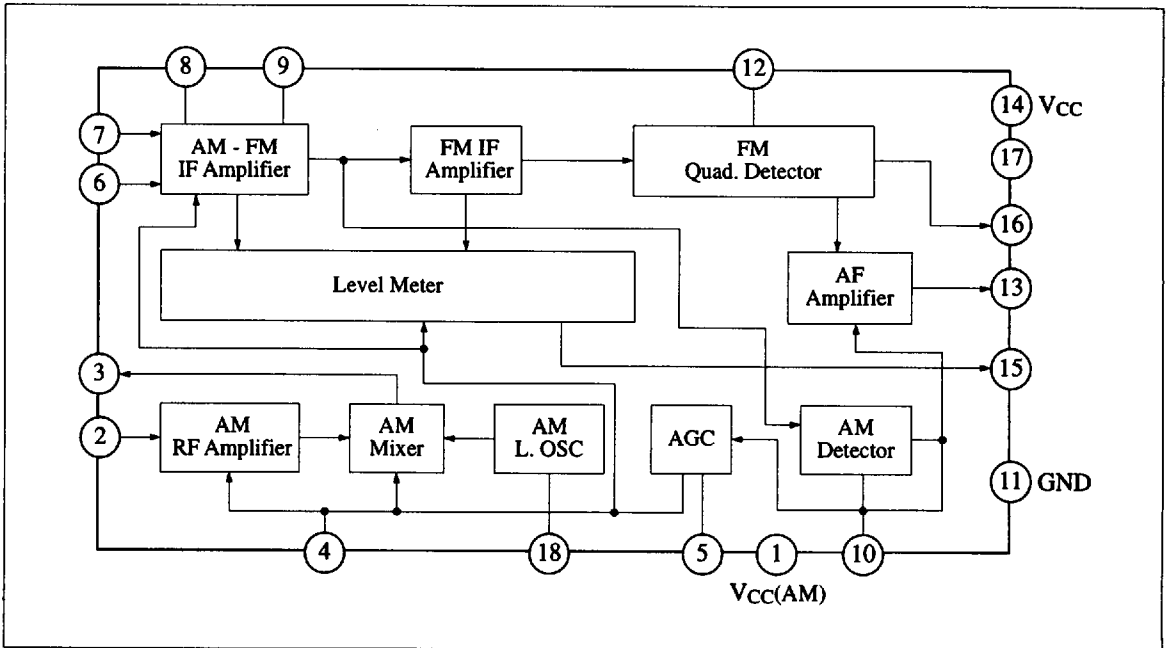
8
9
12
14 $V_{CC}$
7
6
AM - FM
IF Amplifier
FM IF
Amplifier
FM
Quad. Detector
17
16
Level Meter
AF
Amplifier
13
15
3
2
AM
RF Amplifier
AM
Mixer
AM
L. OSC
AGC
AM
Detector
11 GND
4
18
5
1
10
$V_{CC}$(AM)